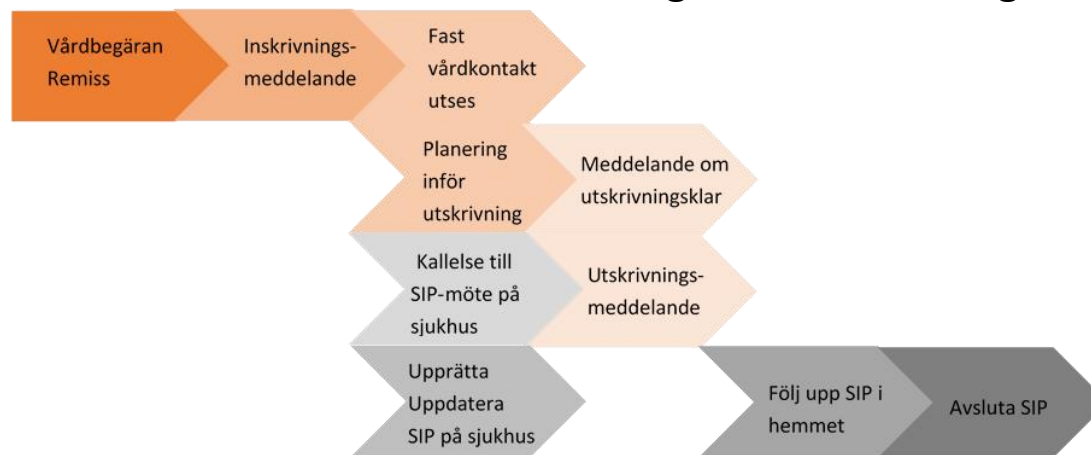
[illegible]

Vårdbegäran
Remiss

Inskrivnings-
meddelande

Fast
vårdkontakt
utses

Planering
inför
utskrivning

Meddelande om
utskrivningsklar

Kallelse till
SIP-möte på
sjukhus

Utskrivnings-
meddelande

Upprätta
Uppdatera
SIP på sjukhus

Följ upp SIP i
hemmet

Avsluta SIP